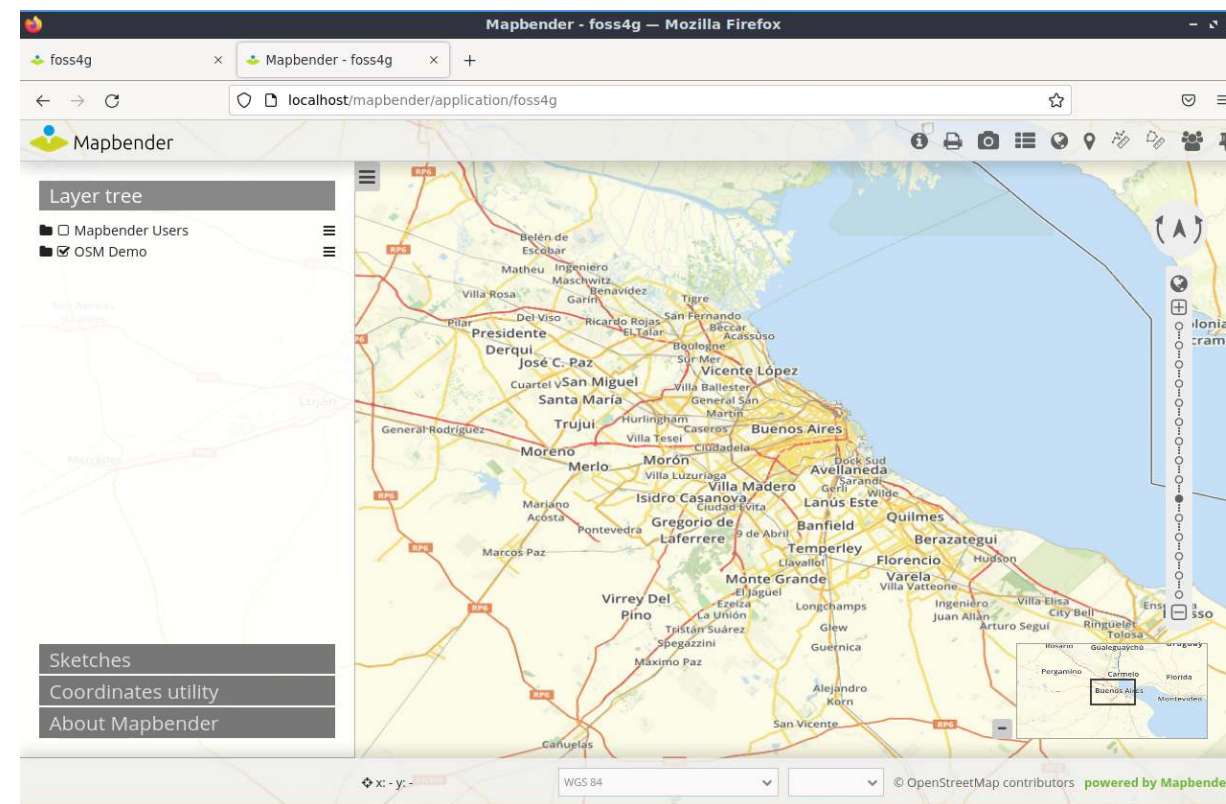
Mapbender - foss4g — Mozilla Firefox

foss4g
Mapbender - foss4g

localhost/mapbender/application/foss4g

Mapbender

Layer tree
Mapbender Users
OSM Demo

Sketches
Coordinates utility
About Mapbender

Belén de Escobar
Matheu Ingeniero Maschwitz
Benavidez
Villa Rosa
Garín
Tigre
Pilar
Del Viso
Ricardo Rojas
San Fernando
Presidente
El Talar
Béccar
Acassuso
Derqui
Boulogne
José C. Paz
Sur Mer
Vicente López
Cuartel V
San Miguel
Villa Ballester
Santa María
General San Martín
Hurlingham
Trujui
Caseros
Buenos Aires
General Rodríguez
Villa Tesei
Ciudadela
Moreno
Morón
Dock Sud
Merlo
Villa Luzuriaga
Avellaneda
Sarandí
Villa Madero
Gerli
Wilde
Isidro Casanova
Lanús Este
Mariano Acosta
Ciudad Evita
Quilmes
Pontevedra
Gregorio de Laferrere
9 de Abril
Banfield
Berazategui
Marcos Paz
Temperley
Llavallol
Florencio Varela
Hudson
Monte Grande
Villa Vatteone
El Jagüel
Virrey Del Pino
Ezeiza
Longchamps
Ingeniero Juan Allan
Villa Elisa
City Bell
La Unión
Arturo Seguí
Ringuelet
Tolosa
Tristán Suárez
Glew
Spegazzini
Guernica
Máximo Paz
Alejandro Korn
San Vicente
Cañuelas
Luján
Mercedes
RP6

Rosario
Gualeguaychú
Pergamino
Carmelo
Florida
Buenos Aires
Montevideo

x: - y: -
WGS 84
© OpenStreetMap contributors
powered by Mapbende